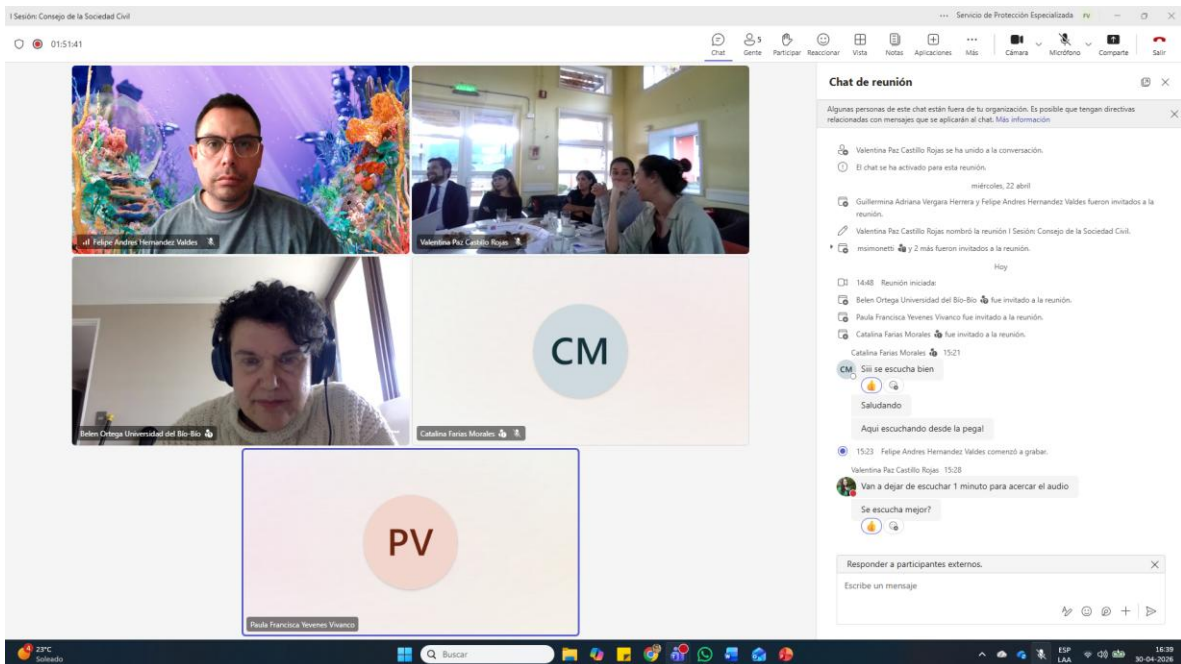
I Sesión: Consejo de la Sociedad Civil

··· Servicio de Protección Especializada PV

01:51:41

Chat Gente 5 Participar Reaccionar Vista Notas Aplicaciones Más Cámara Micrófono Compartir Salir

Felipe Andres Hernandez Valdes

Valentina Paz Castillo Rojas

Belen Ortega Universidad del Bío-Bío

CM

Catalina Farias Morales

PV

Paula Francisca Yevenes Vivanco

Chat de reunión

Algunas personas de este chat están fuera de tu organización. Es posible que tengan directivas relacionadas con mensajes que se aplicarán al chat. Más información

Valentina Paz Castillo Rojas se ha unido a la conversación.

El chat se ha activado para esta reunión.

miércoles, 22 abril

Guillermina Adriana Vergara Herrera y Felipe Andres Hernandez Valdes fueron invitados a la reunión.

Valentina Paz Castillo Rojas nombró la reunión I Sesión: Consejo de la Sociedad Civil.

msimonetti y 2 más fueron invitados a la reunión.

Hoy

14:48 Reunión iniciada:

Belen Ortega Universidad del Bío-Bío fue invitado a la reunión.

Paula Francisca Yevenes Vivanco fue invitado a la reunión.

Catalina Farias Morales fue invitado a la reunión.

Catalina Farias Morales 15:21

CM Siii se escucha bien

Saludando

Aqui escuchando desde la pega!

15:23 Felipe Andres Hernandez Valdes comenzó a grabar.

Valentina Paz Castillo Rojas 15:28

Van a dejar de escuchar 1 minuto para acercar el audio

Se escucha mejor?

Responder a participantes externos.

Escribe un mensaje

23°C Soleado

Buscar

ESP LAA 16:39 30-04-2026